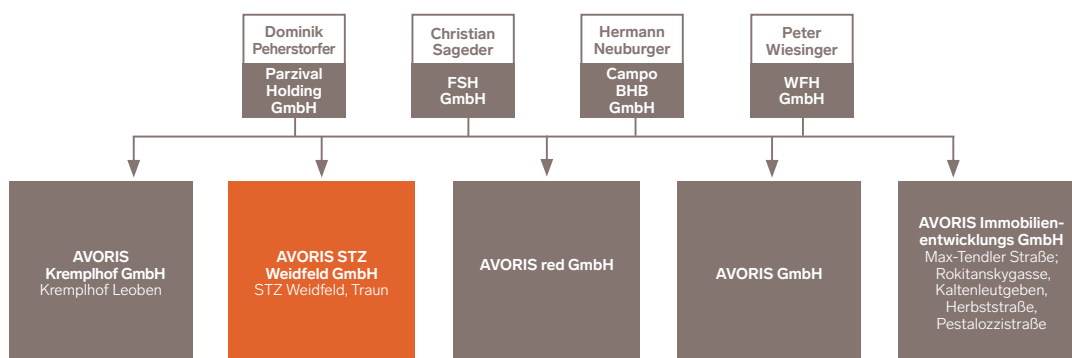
Dominik Peherstorfer
Parzival Holding GmbH

Christian Sageder
FSH GmbH

Hermann Neuburger
Campo BHB GmbH

Peter Wiesinger
WFH GmbH

AVORIS Kremplhof GmbH
Kremplhof Leoben

AVORIS STZ Weidfeld GmbH
STZ Weidfeld, Traun

AVORIS red GmbH

AVORIS GmbH

AVORIS Immobilienentwicklungs GmbH
Max-Tendler Straße; Rokitanskygasse, Kaltenleutgeben, Herbststraße, Pestalozzistraße